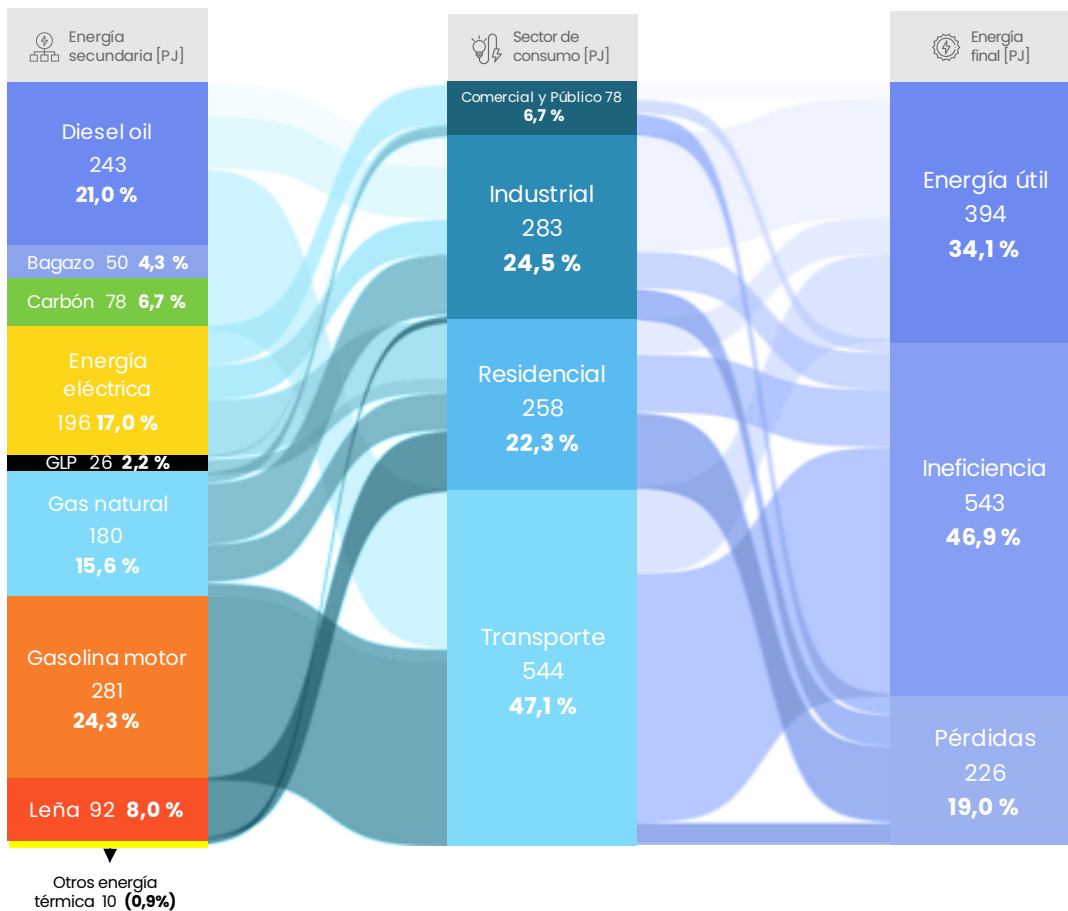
Energía secundaria [PJ]

Diesel oil
243
21,0 %

Bagazo 50 4,3 %

Carbón 78 6,7 %

Energía eléctrica
196 17,0 %

GLP 26 2,2 %

Gas natural
180
15,6 %

Gasolina motor
281
24,3 %

Leña 92 8,0 %

Otros energía térmica 10 (0,9%)

Sector de consumo [PJ]

Comercial y Público 78
6,7 %

Industrial
283
24,5 %

Residencial
258
22,3 %

Transporte
544
47,1 %

Energía final [PJ]

Energía útil
394
34,1 %

Ineficiencia
543
46,9 %

Pérdidas
226
19,0 %